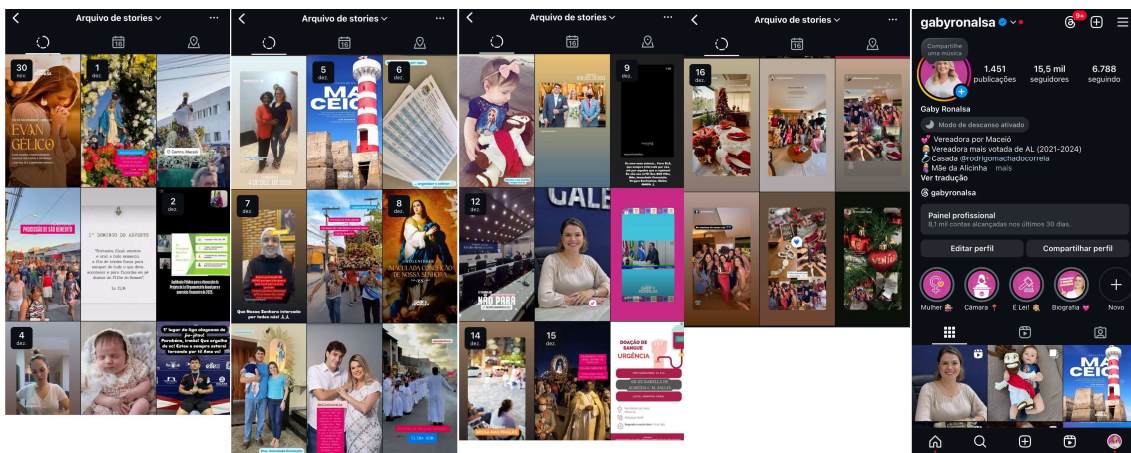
Arquivo de stories

30 nov.
EVAN GELICO

1 dez.

O Centro, Maceió

PROCISSÃO DE SÃO BENEDITO

1º DOMINGO DO ADVENTO

2 dez.

4 dez.

1º lugar do 1pa elegante do jus ¡Jesus!
Parabéns, irmão! Que orgulho de vc! Estou e sempre estarei torcendo por ti! Amo vc!

Arquivo de stories

5 dez.
MA CEIÓ

6 dez.

7 dez.

Que Nosso Senhor interceda por todos nós!

8 dez.
IMACULADA CONCEIÇÃO DE NOSSA SENHORA

Arquivo de stories

9 dez.

12 dez.
NÃO PARA

14 dez.

15 dez.

DOAÇÃO DE SANGUE URGÊNCIA

Arquivo de stories

16 dez.

gabyronalsa

Compartilhe uma música

1.451 publicações
15,5 mil seguidores
6.788 seguindo

Gaby Ronalsa

Modo de descanso ativado

Vereadora por Maceió
Vereadora mais votada de AL (2021-2024)
Casada @rodrigomachadocorreia
Mãe da Alicinha ... mais
Ver tradução

@gabyronalsa

Painel profissional
8,1 mil contas alcançadas nos últimos 30 dias.

Editar perfil
Compartilhar perfil

Mulher
Câmara
E Lei!
Biografia
Novo

MA CEIÓ